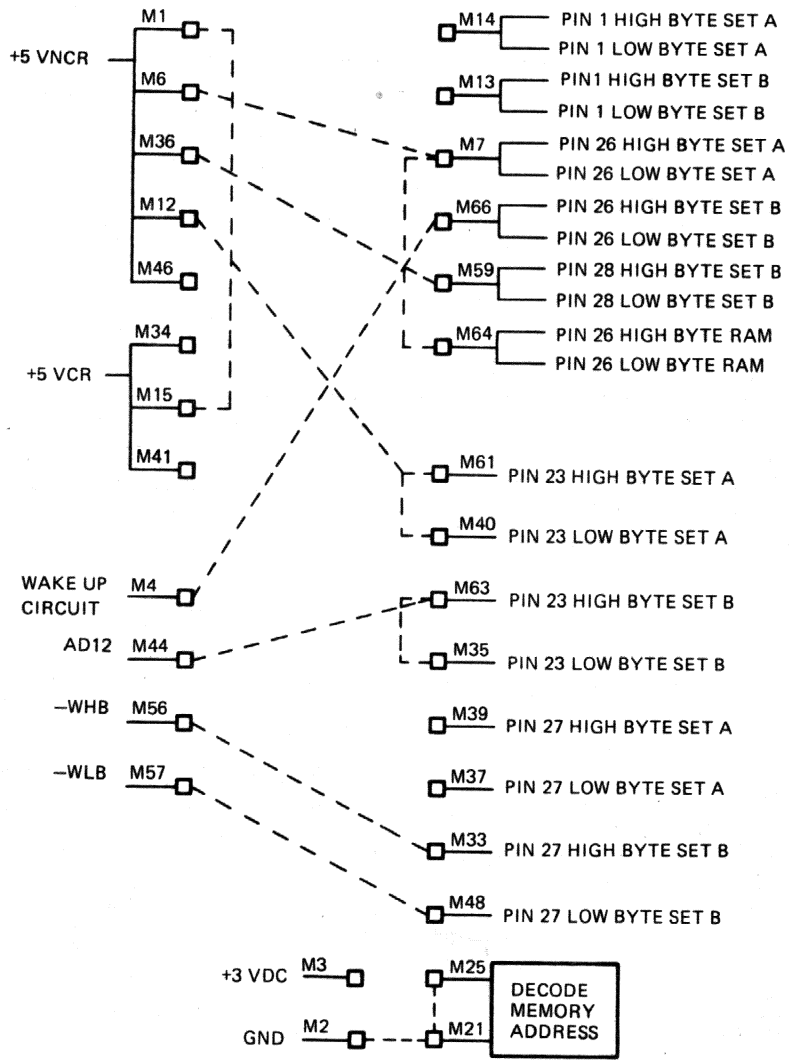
+5 VNCR
M1
M6
M36
M12
M46

+5 VCR
M34
M15
M41

WAKE UP CIRCUIT
M4

AD12
M44

–WHB
M56

–WLB
M57

+3 VDC
M3

GND
M2

M14 PIN 1 HIGH BYTE SET A
PIN 1 LOW BYTE SET A
M13 PIN1 HIGH BYTE SET B
PIN 1 LOW BYTE SET B
M7 PIN 26 HIGH BYTE SET A
PIN 26 LOW BYTE SET A
M66 PIN 26 HIGH BYTE SET B
PIN 26 LOW BYTE SET B
M59 PIN 28 HIGH BYTE SET B
PIN 28 LOW BYTE SET B
M64 PIN 26 HIGH BYTE RAM
PIN 26 LOW BYTE RAM
M61 PIN 23 HIGH BYTE SET A
M40 PIN 23 LOW BYTE SET A
M63 PIN 23 HIGH BYTE SET B
M35 PIN 23 LOW BYTE SET B
M39 PIN 27 HIGH BYTE SET A
M37 PIN 27 LOW BYTE SET A
M33 PIN 27 HIGH BYTE SET B
M48 PIN 27 LOW BYTE SET B

M25
M21
DECODE MEMORY ADDRESS